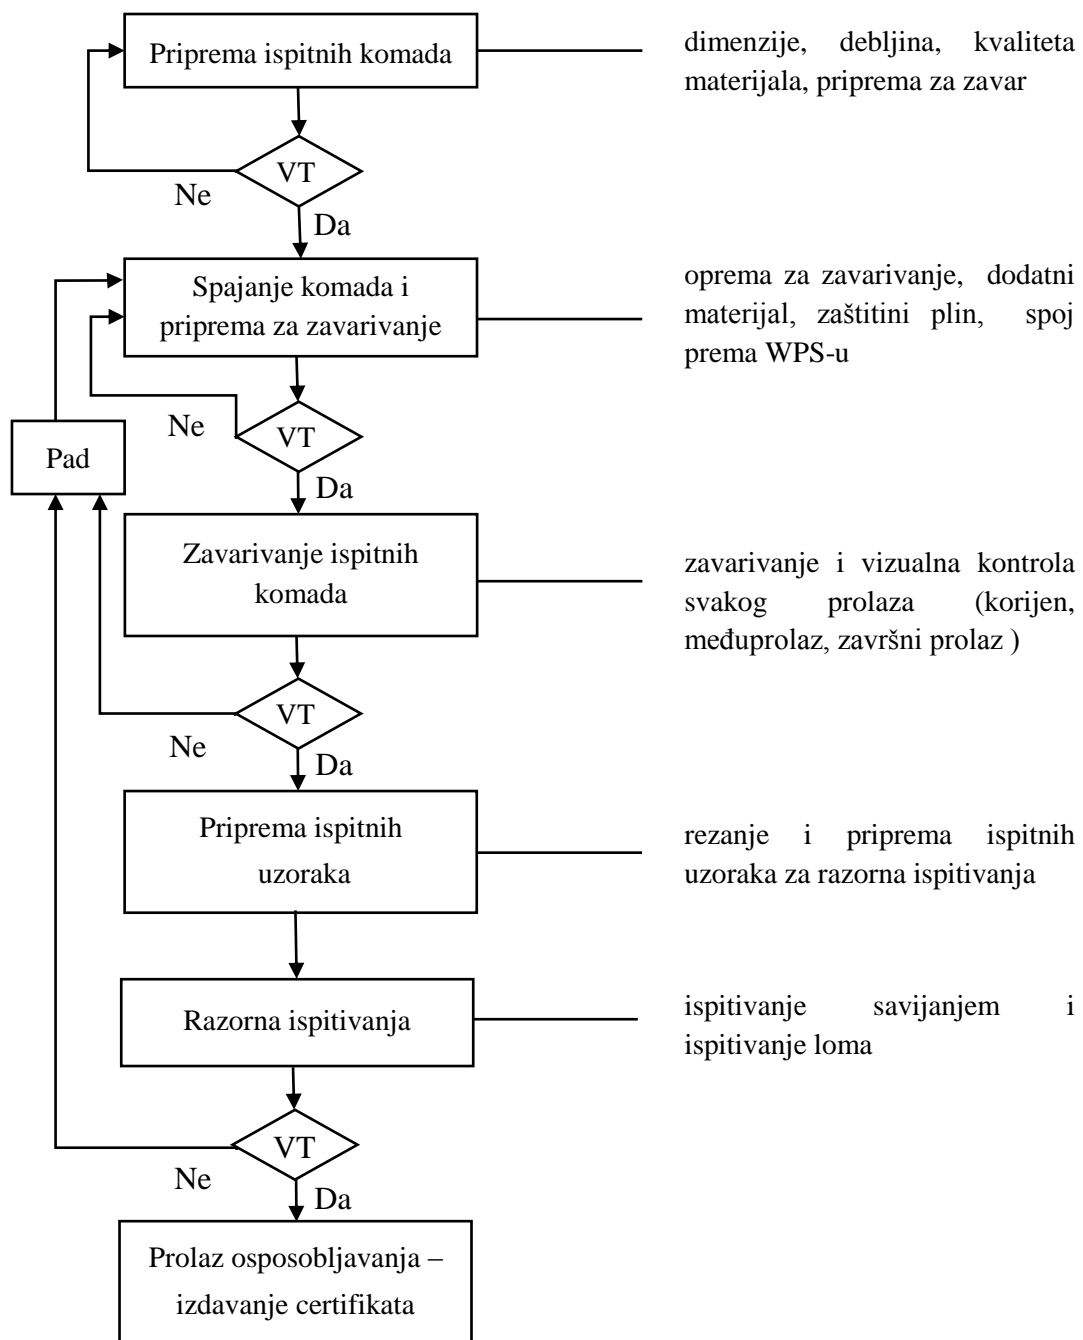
Priprema ispitnih komada

dimenzije, debljina, kvaliteta materijala, priprema za zavar

VT

Ne

Da

Spajanje komada i priprema za zavarivanje

oprema za zavarivanje, dodatni materijal, zaštitini plin, spoj prema WPS-u

Ne

VT

Pad

Da

Zavarivanje ispitnih komada

zavarivanje i vizualna kontrola svakog prolaza (korijen, međuprolaz, završni prolaz )

VT

Ne

Da

Priprema ispitnih uzoraka

rezanje i priprema ispitnih uzoraka za razorna ispitivanja

Razorna ispitivanja

ispitivanje savijanjem i ispitivanje loma

VT

Ne

Da

Prolaz osposobljavanja – izdavanje certifikata